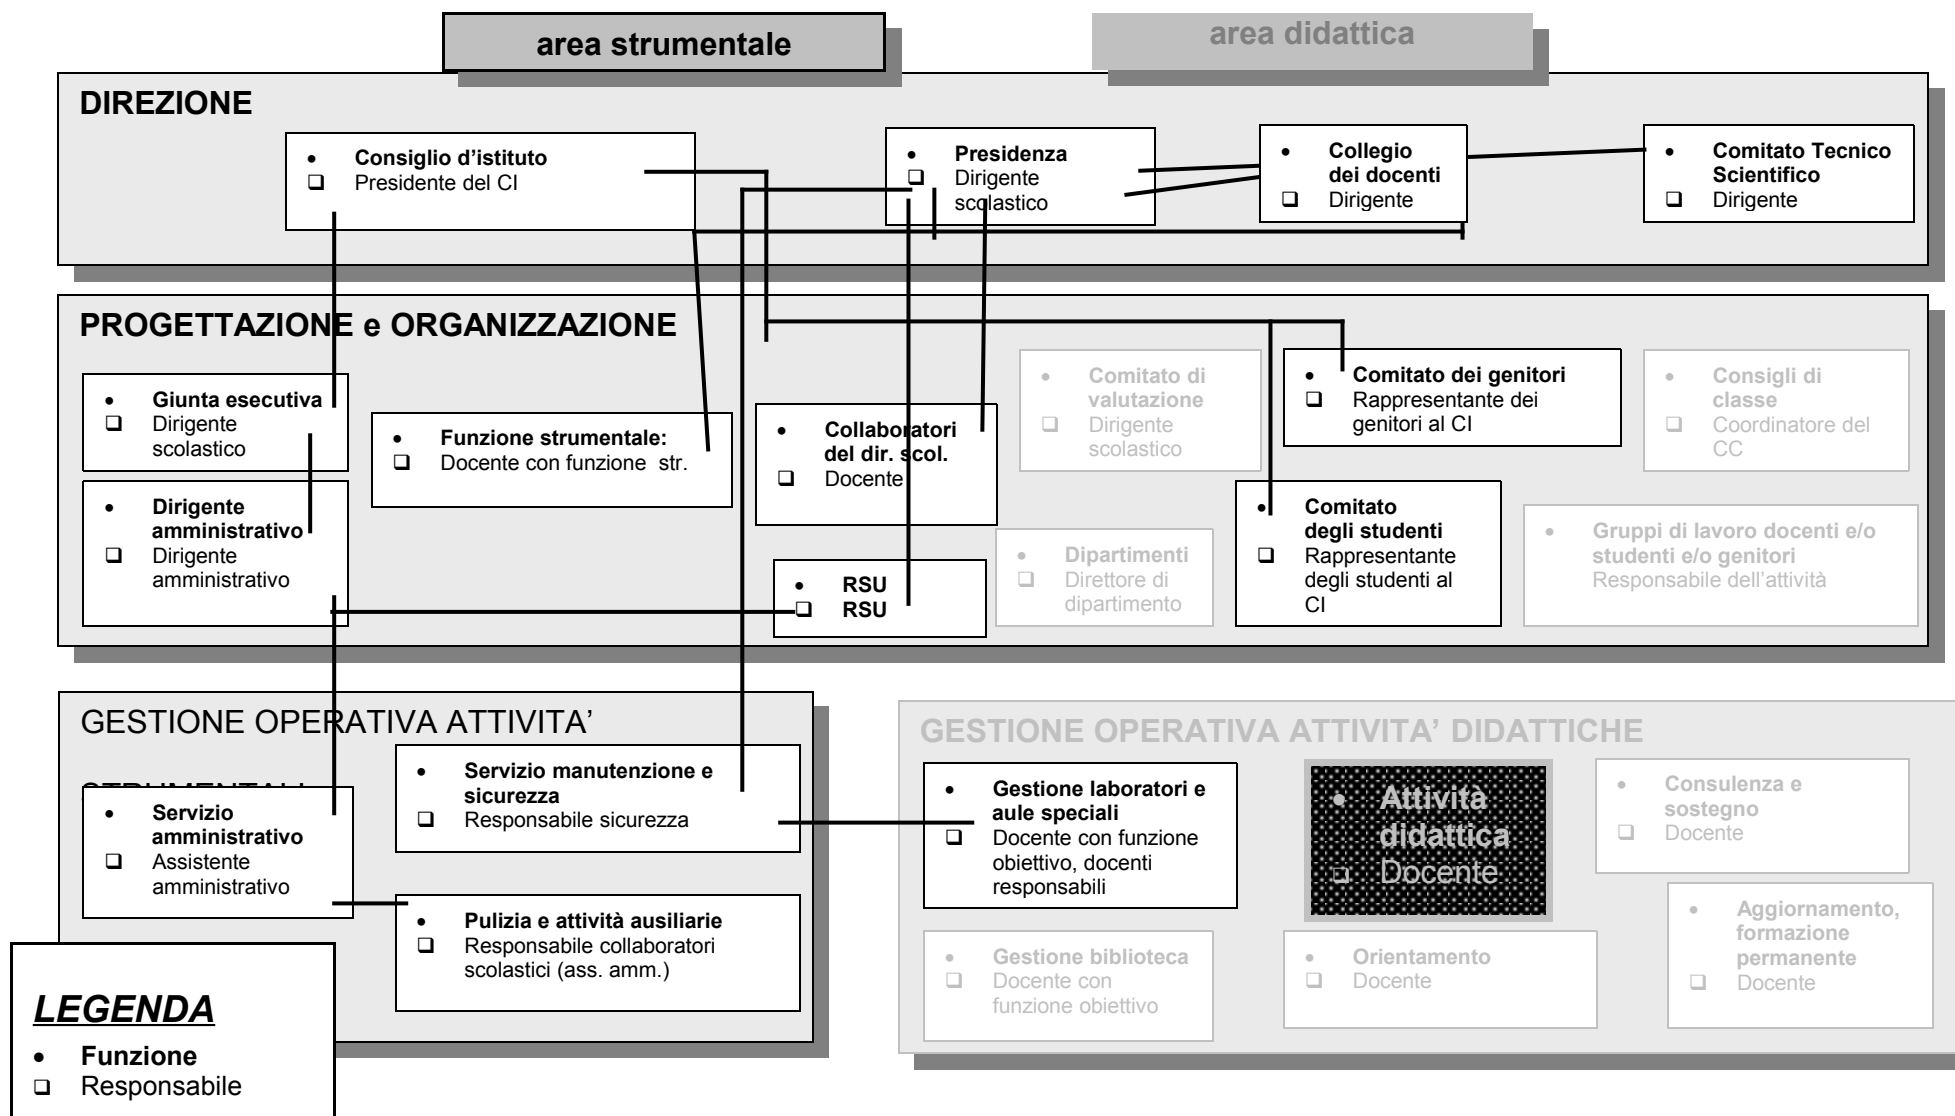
area strumentale

area didattica

DIREZIONE

• Consiglio d'istituto
❑ Presidente del CI

• Presidenza
❑ Dirigente scolastico

• Collegio dei docenti
❑ Dirigente

• Comitato Tecnico Scientifico
❑ Dirigente

PROGETTAZIONE e ORGANIZZAZIONE

• Giunta esecutiva
❑ Dirigente scolastico

• Funzione strumentale:
❑ Docente con funzione str.

• Collaboratori del dir. scol.
❑ Docente

• Comitato di valutazione
❑ Dirigente scolastico

• Comitato dei genitori
❑ Rappresentante dei genitori al CI

• Consigli di classe
❑ Coordinatore del CC

• Dirigente amministrativo
❑ Dirigente amministrativo

• RSU
❑ RSU

• Dipartimenti
❑ Direttore di dipartimento

• Comitato degli studenti
❑ Rappresentante degli studenti al CI

• Gruppi di lavoro docenti e/o studenti e/o genitori
Responsabile dell'attività

GESTIONE OPERATIVA ATTIVITA' STRUMENTALI

• Servizio amministrativo
❑ Assistente amministrativo

• Servizio manutenzione e sicurezza
❑ Responsabile sicurezza

• Pulizia e attività ausiliarie
❑ Responsabile collaboratori scolastici (ass. amm.)

GESTIONE OPERATIVA ATTIVITA' DIDATTICHE

• Gestione laboratori e aule speciali
❑ Docente con funzione obiettivo, docenti responsabili

• Attività didattica
❑ Docente

• Consulenza e sostegno
❑ Docente

• Aggiornamento, formazione permanente
❑ Docente

• Gestione biblioteca
❑ Docente con funzione obiettivo

• Orientamento
❑ Docente

LEGENDA
• Funzione
❑ Responsabile